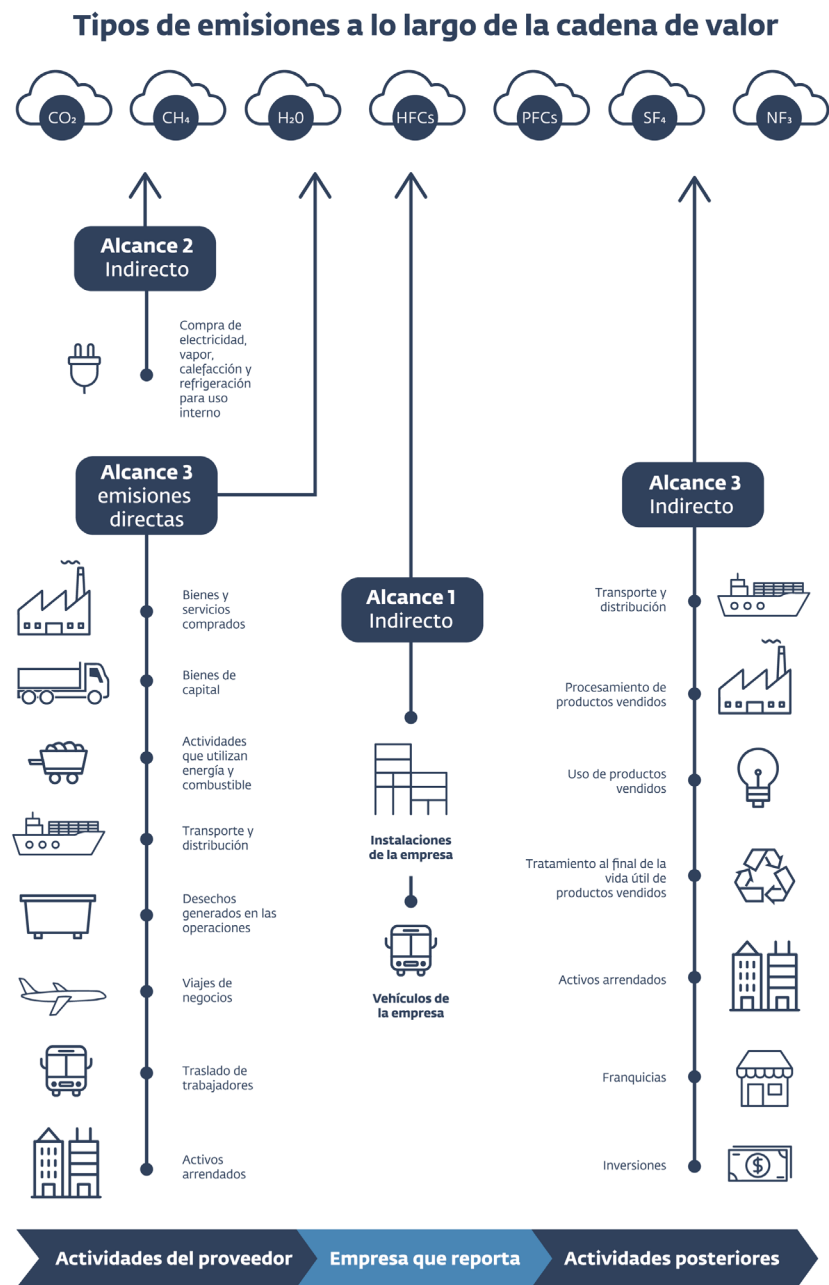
Tipos de emisiones a lo largo de la cadena de valor

$CO_2$ $CH_4$ $H_20$ HFCs PFCs $SF_4$ $NF_3$

Alcance 2
Indirecto

Compra de electricidad, vapor, calefacción y refrigeración para uso interno

Alcance 3
emisiones directas

Bienes y servicios comprados

Bienes de capital

Actividades que utilizan energía y combustible

Transporte y distribución

Desechos generados en las operaciones

Viajes de negocios

Traslado de trabajadores

Activos arrendados

Alcance 1
Indirecto

Instalaciones de la empresa

Vehículos de la empresa

Alcance 3
Indirecto

Transporte y distribución

Procesamiento de productos vendidos

Uso de productos vendidos

Tratamiento al final de la vida útil de productos vendidos

Activos arrendados

Franquicias

Inversiones

Actividades del proveedor
Empresa que reporta
Actividades posteriores